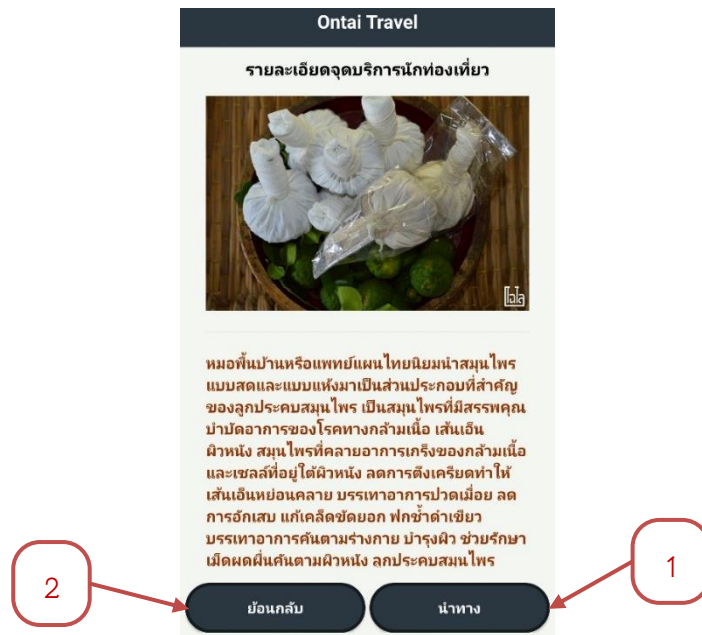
Ontai Travel

รายละเอียดจุดบริการนักท่องเที่ยว

โอไอ

หมอพื้นบ้านหรือแพทย์แผนไทยนิยมนำสมุนไพรแบบสดและแบบแห้งมาเป็นส่วนประกอบที่สำคัญของลูกประคบสมุนไพร เป็นสมุนไพรที่มีสรรพคุณบำบัดอาการของโรคทางกล้ามเนื้อ เส้นเอ็น ผิวหนัง สมุนไพรที่คลายอาการเกร็งของกล้ามเนื้อและเซลล์ที่อยู่ใต้ผิวหนัง ลดการตึงเครียดทำให้เส้นเอ็นหย่อนคลาย บรรเทาอาการปวดเมื่อย ลดการอักเสบ แก้เคล็ดขัดยอก ฟกช้ำดำเขียว บรรเทาอาการคันตามร่างกาย บำรุงผิว ช่วยรักษาเม็ดผดผื่นคันตามผิวหนัง ลูกประคบสมุนไพร

ย้อนกลับ

นำทาง

2

1